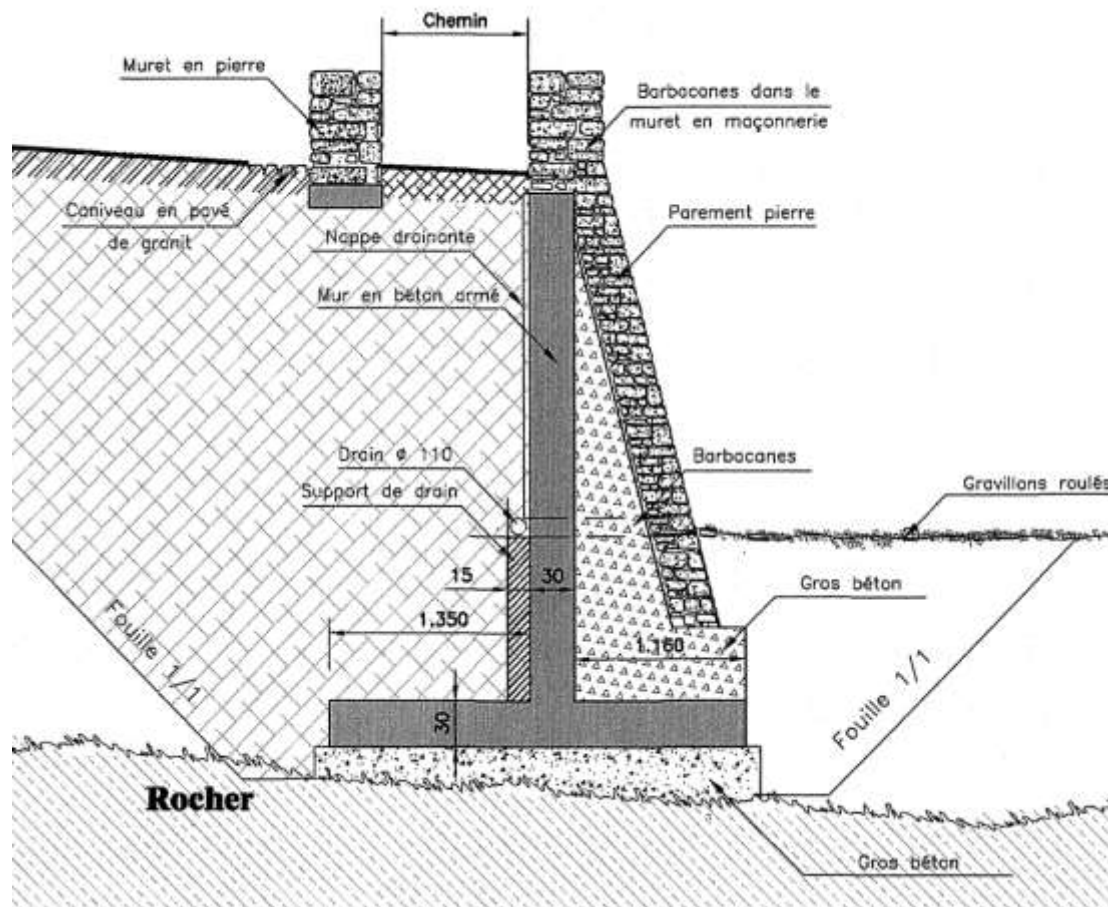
Chemin

Muret en pierre

Barbacanes dans le muret en maçonnerie

Caniveau en pavé de granit

Parement pierre

Nappe drainante

Mur en béton armé

Drain ¢ 110

Barbacanes

Support de drain

Gravillons roulés

15

30

Gros béton

1.350

1.160

Fouille 1/1

30

Fouille 1/1

Rocher

Gros béton